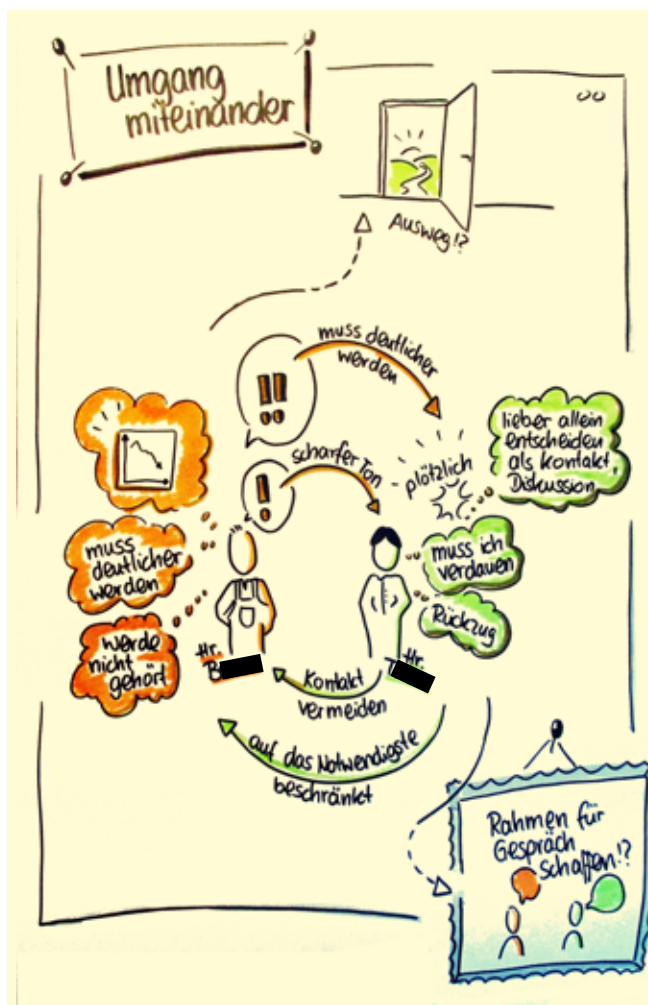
Umgang miteinander

Ausweg!?

muss deutlicher werden

!!

scharfer Ton

!

plötzlich

lieber allein entscheiden als Kontakt, Diskussion

muss deutlicher werden

werde nicht gehört

muss ich verdauen

Rückzug

Hr. B

Hr. T

Kontakt vermeiden

auf das Notwendigste beschränkt

Rahmen für Gespräch schaffen!?